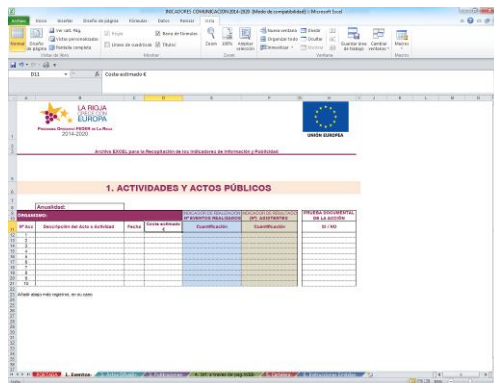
INDICADORES COMUNICACIÓN2014-2020 [Modo de compatibilidad] - Microsoft Excel

Archivo Inicio Insertar Diseño de página Fórmulas Datos Revisar Vista

Normal Diseño de página Ver salt. Pág. Vistas personalizadas Pantalla completa Regla Barra de fórmulas Líneas de cuadrícula Títulos Zoom 100% Ampliar selección Nueva ventana Organizar todo Inmovilizar Dividir Ocultar Mostrar Guardar área de trabajo Cambiar ventanas Macros

Vistas de libro Mostrar Zoom Ventana Macros

D11 Coste estimado €

LA RIOJA
FONDOS
EUROPA
PROGRAMA OPERATIVO FEDER DE LA RIOJA
2014-2020

UNIÓN EUROPEA

Archivo EXCEL para la Recopilación de los Indicadores de Información y Publicidad.

1. ACTIVIDADES Y ACTOS PÚBLICOS

Anualidad:

ORGANISMO:

| Nº Acc | Descripción del Acto o Actividad | Fecha | Coste estimado € | INDICADOR DE REALIZACIÓN Nº EVENTOS REALIZADOS Cuantificación | INDICADOR DE RESULTADO Nº ASISTENTES Cuantificación | PRUEBA DOCUMENTAL EN LA ACCIÓN SI / NO |
|---|---|---|---|---|---|---|
| 1 | | | | | | |
| 2 | | | | | | |
| 3 | | | | | | |
| 4 | | | | | | |
| 5 | | | | | | |
| 6 | | | | | | |
| 7 | | | | | | |
| 8 | | | | | | |
| 9 | | | | | | |
| 10 | | | | | | |

Añadir abajo más registros, en su caso

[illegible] 1. Eventos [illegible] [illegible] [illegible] 4. Inf. a través de pag.Web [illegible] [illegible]

Listo